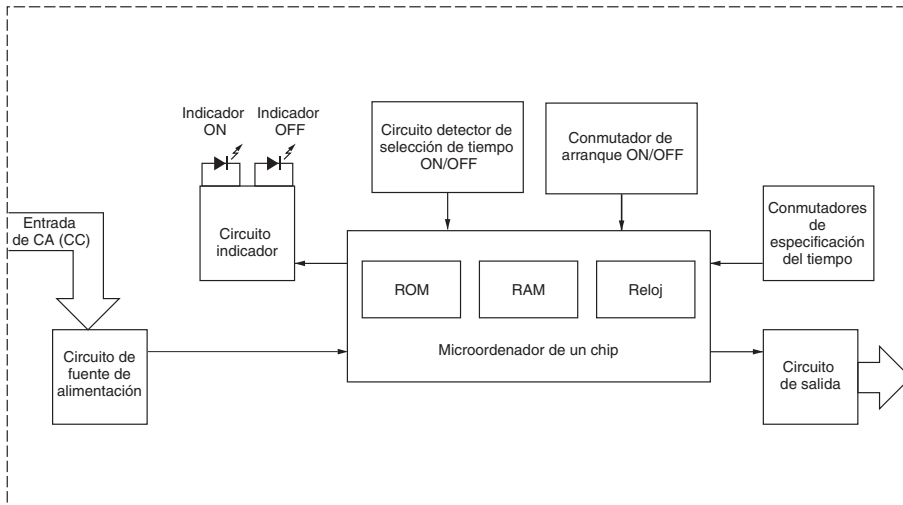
Indicador ON

Indicador OFF

Circuito detector de selección de tiempo ON/OFF

Conmutador de arranque ON/OFF

Entrada de CA (CC)

Circuito indicador

Conmutadores de especificación del tiempo

ROM

RAM

Reloj

Circuito de fuente de alimentación

Microordenador de un chip

Circuito de salida